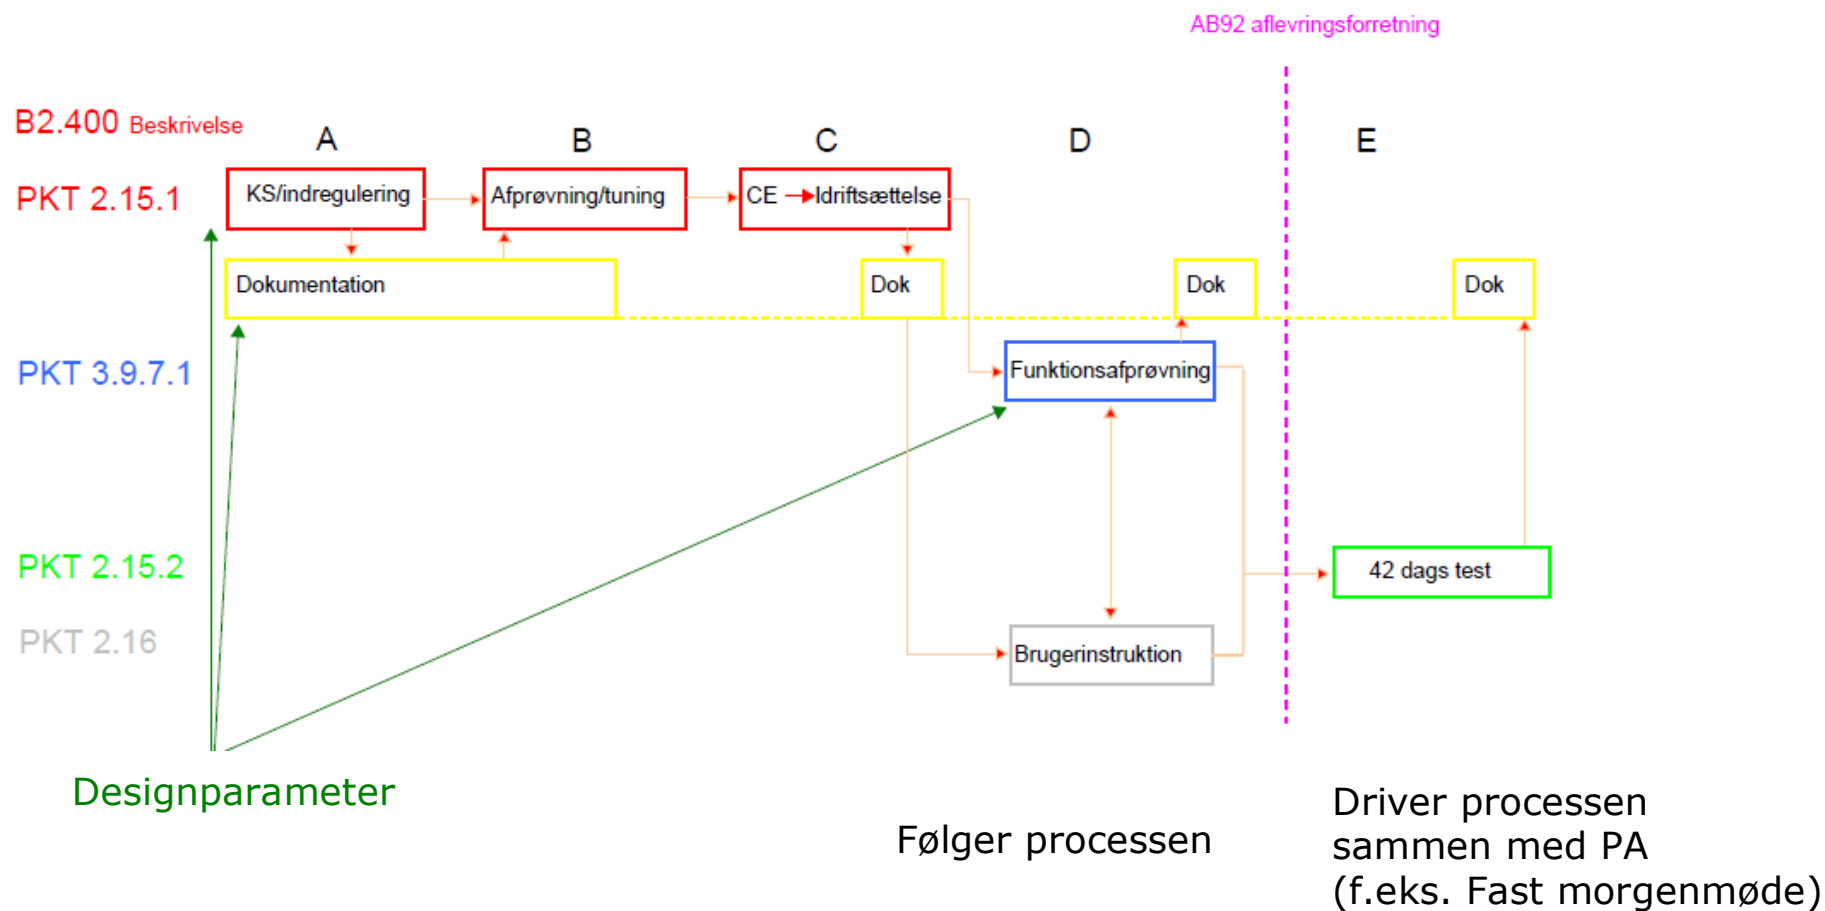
AB92 aflevringsforretning

B2.400 Beskrivelse

A B C D E

PKT 2.15.1

KS/indregulering

Afprøvning/tuning

CE Idriftsættelse

Dokumentation

Dok

Dok

Dok

PKT 3.9.7.1

Funktionsafprøvning

PKT 2.15.2

42 dags test

PKT 2.16

Brugerinstruktion

Designparameter

Følger processen

Driver processen sammen med PA (f.eks. Fast morgenmøde)